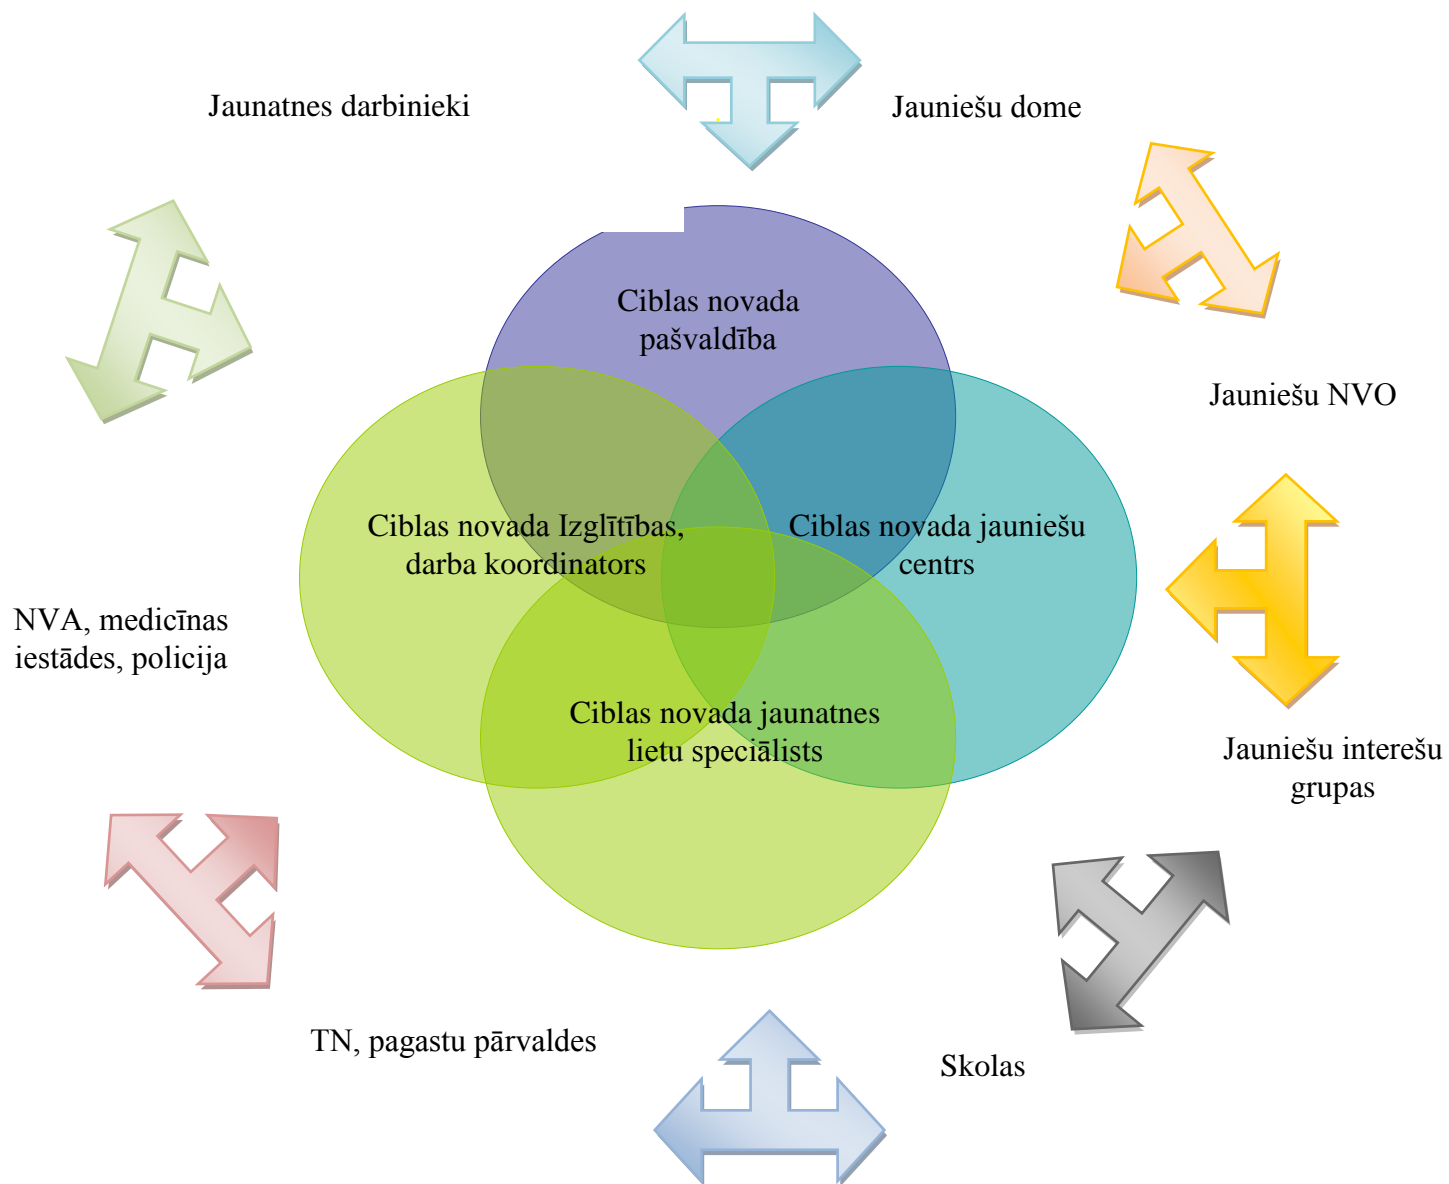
Jaunatnes darbinieki

Jauniešu dome

Jauniešu NVO

Ciblas novada pašvaldība

Ciblas novada Izglītības, darba koordinators

Ciblas novada jauniešu centrs

Ciblas novada jaunatnes lietu speciālists

NVA, medicīnas iestādes, policija

Jauniešu interešu grupas

TN, pagastu pārvaldes

Skolas